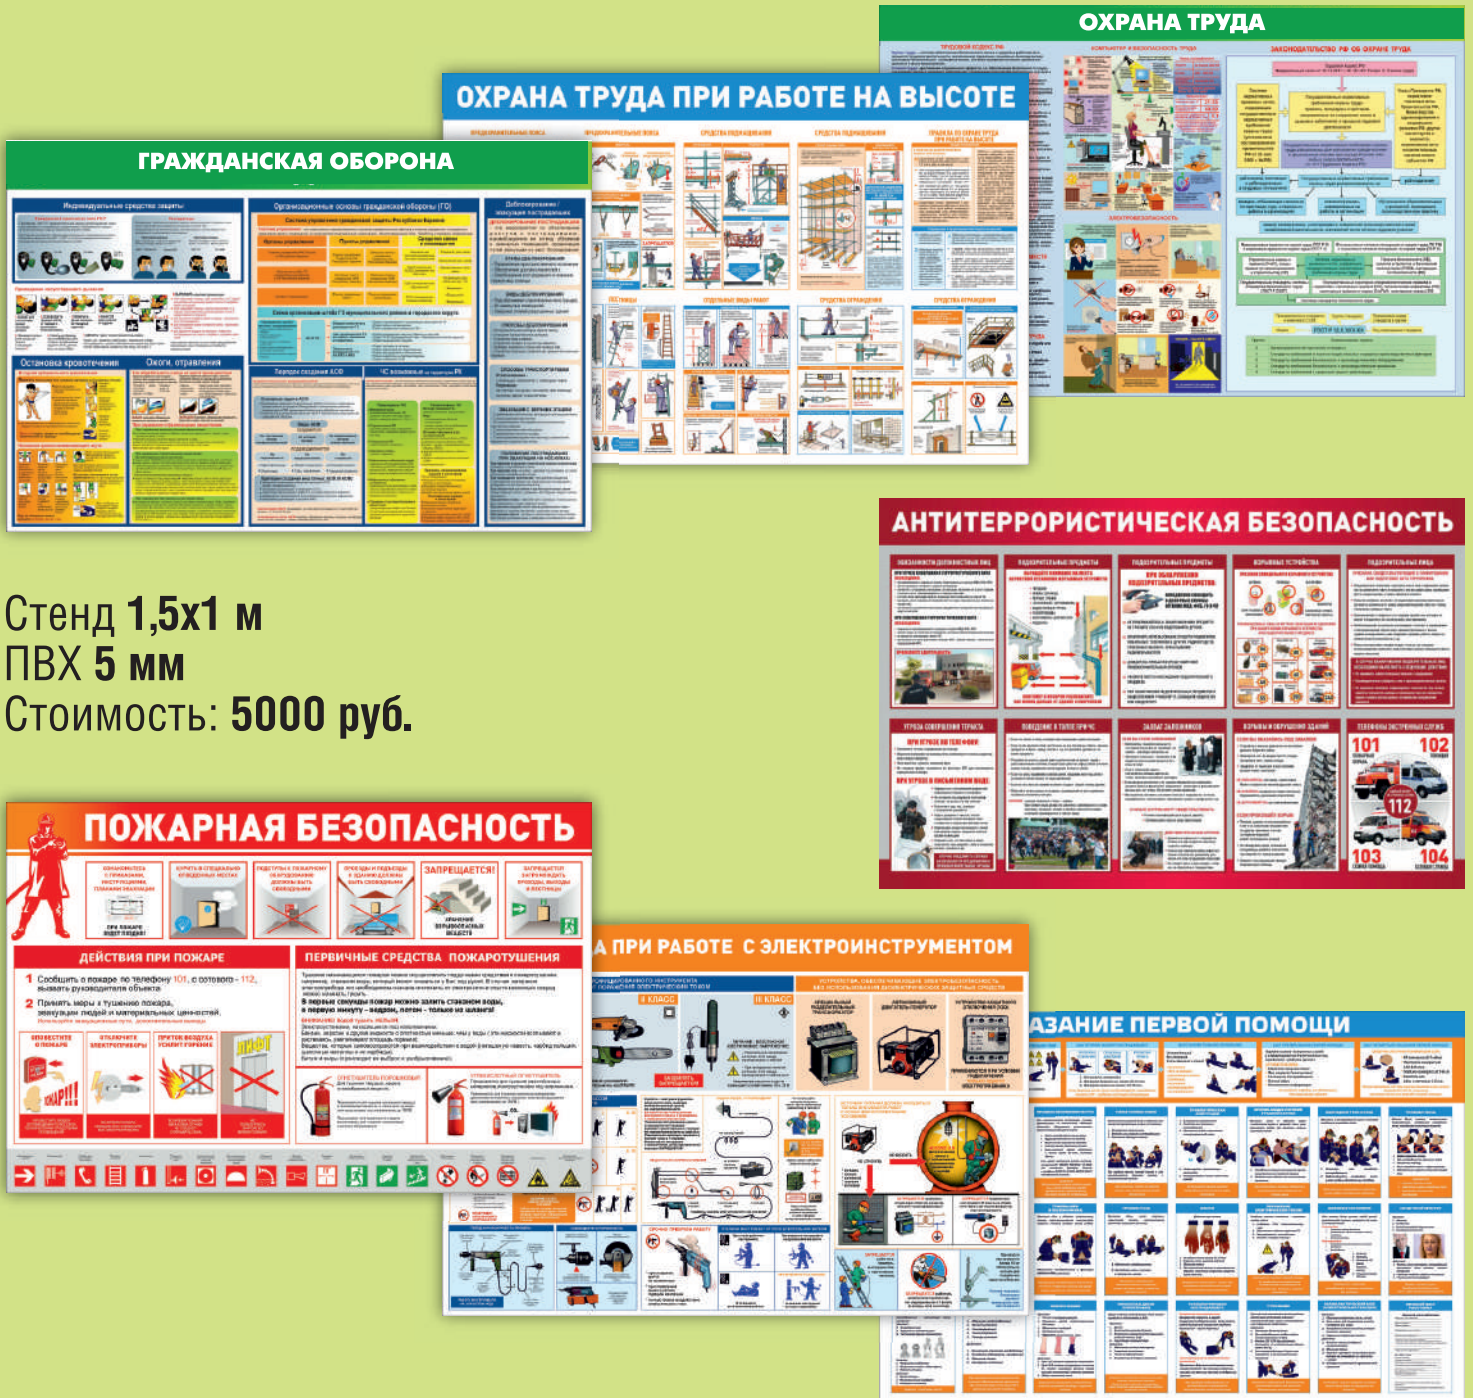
ОХРАНА ТРУДА

ОХРАНА ТРУДА ПРИ РАБОТЕ НА ВЫСОТЕ

ГРАЖДАНСКАЯ ОБОРОНА

Индивидуальные средства защиты

Организационные основы гражданской обороны (ГО)

Остановка кровотечения

Ожоги, отравления

АНТИТЕРРОРИСТИЧЕСКАЯ БЕЗОПАСНОСТЬ

101 102 112 103 104

Стенд **1,5х1 м**
ПВХ **5 мм**
Стоимость: **5000 руб.**

ПОЖАРНАЯ БЕЗОПАСНОСТЬ

ЗАПРЕЩАЕТСЯ!

ДЕЙСТВИЯ ПРИ ПОЖАРЕ

1 Сообщить о пожаре по телефону 101, с сотового - 112, вызвать руководителя объекта

2 Принять меры к тушению пожара, эвакуации людей и материальных ценностей.

ПЕРВИЧНЫЕ СРЕДСТВА ПОЖАРОТУШЕНИЯ

ЛИФТ

А ПРИ РАБОТЕ С ЭЛЕКТРОИНСТРУМЕНТОМ

АЗАНИЕ ПЕРВОЙ ПОМОЩИ